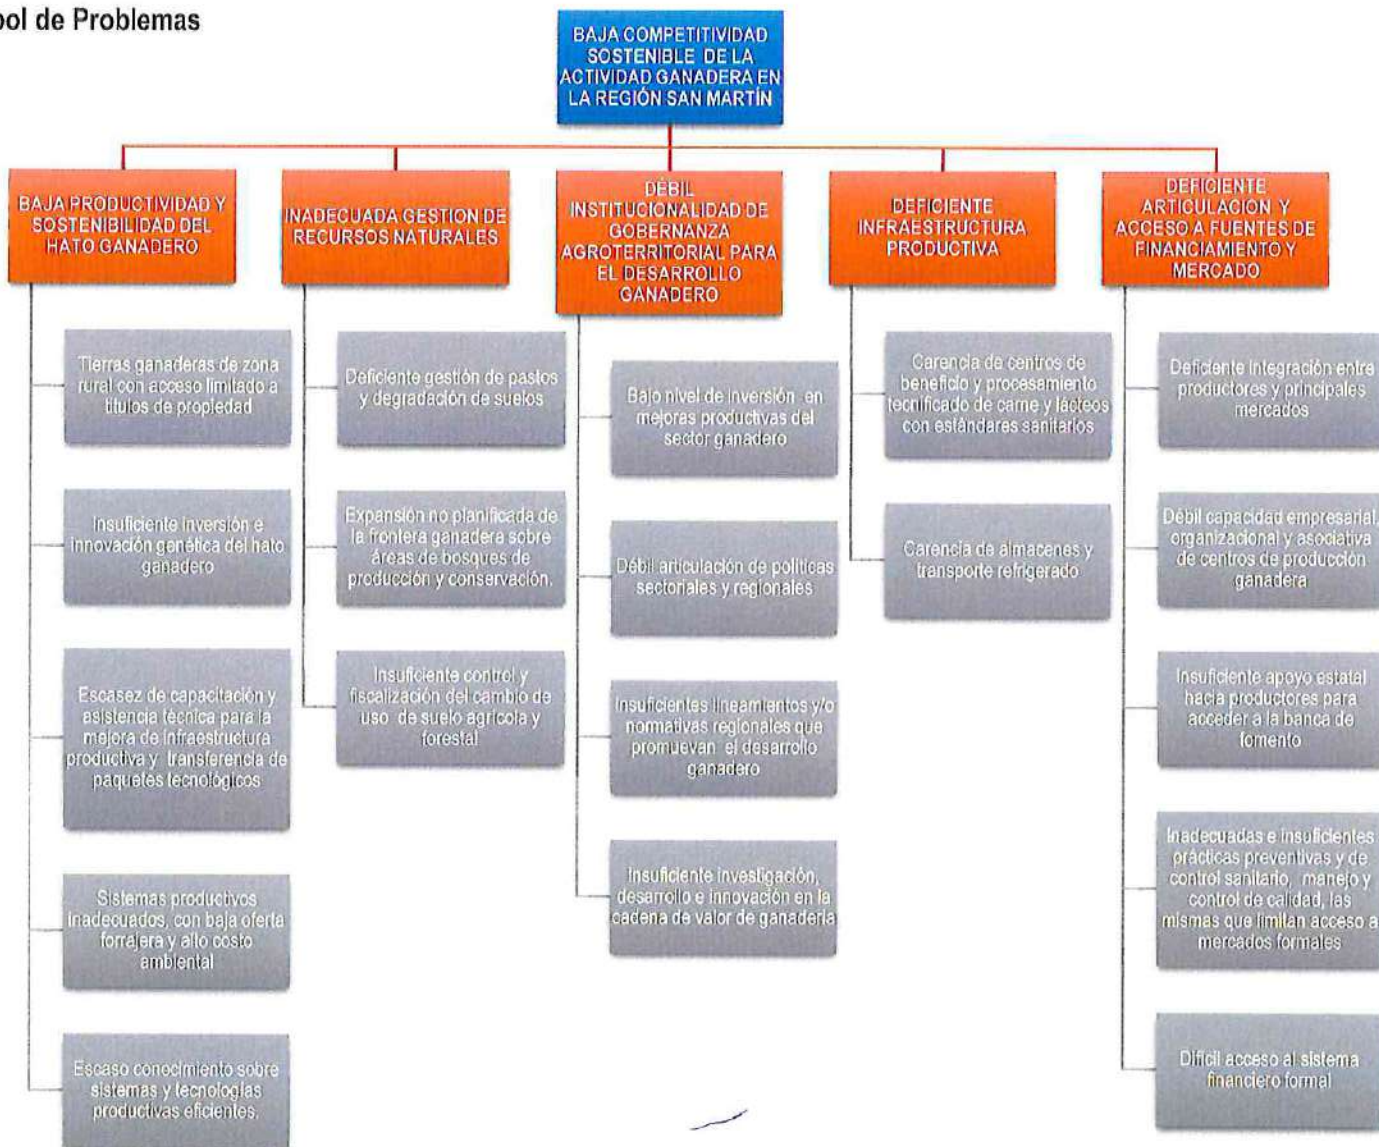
ol de Problemas

BAJA COMPETITIVIDAD SOSTENIBLE DE LA ACTIVIDAD GANADERA EN LA REGIÓN SAN MARTÍN

BAJA PRODUCTIVIDAD Y SOSTENIBILIDAD DEL HATO GANADERO

Tierras ganaderas de zona rural con acceso limitado a títulos de propiedad

Insuficiente inversión e innovación genética del hato ganadero

Escasez de capacitación y asistencia técnica para la mejora de infraestructura productiva y transferencia de paquetes tecnológicos

Sistemas productivos inadecuados, con baja oferta forrajera y alto costo ambiental

Escaso conocimiento sobre sistemas y tecnologías productivas eficientes.

INADECUADA GESTION DE RECURSOS NATURALES

Deficiente gestión de pastos y degradación de suelos

Expansión no planificada de la frontera ganadera sobre áreas de bosques de producción y conservación.

Insuficiente control y fiscalización del cambio de uso de suelo agrícola y forestal

DÉBIL INSTITUCIONALIDAD DE GOBERNANZA AGROTERRITORIAL PARA EL DESARROLLO GANADERO

Bajo nivel de inversión en mejoras productivas del sector ganadero

Débil articulación de políticas sectoriales y regionales

Insuficientes lineamientos y/o normativas regionales que promuevan el desarrollo ganadero

Insuficiente investigación, desarrollo e innovación en la cadena de valor de ganadería

DEFICIENTE INFRAESTRUCTURA PRODUCTIVA

Carencia de centros de beneficio y procesamiento tecnificado de carne y lácteos con estándares sanitarios

Carencia de almacenes y transporte refrigerado

DEFICIENTE ARTICULACION Y ACCESO A FUENTES DE FINANCIAMIENTO Y MERCADO

Deficiente integración entre productores y principales mercados

Débil capacidad empresarial, organizacional y asociativa de centros de producción ganadera

Insuficiente apoyo estatal hacia productores para acceder a la banca de fomento

Inadecuadas e insuficientes prácticas preventivas y de control sanitario, manejo y control de calidad, las mismas que limitan acceso a mercados formales

Difícil acceso al sistema financiero formal